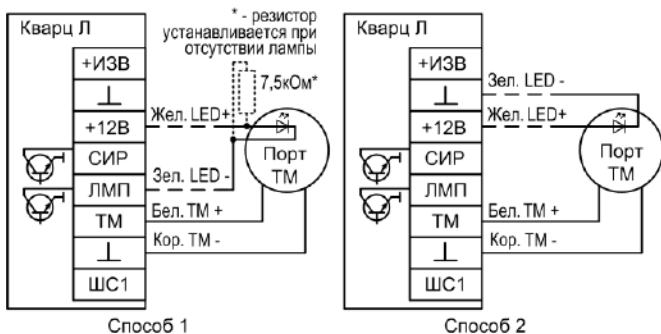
Кварц Л

+ИЗВ
⊥
+12В
СИР
ЛМП
ТМ
⊥
ШС1

* - резистор устанавливается при отсутствии лампы

7,5кОм*

Жел. LED+
Зел. LED -
Бел. ТМ +
Кор. ТМ -

Порт ТМ

Способ 1

Кварц Л

+ИЗВ
⊥
+12В
СИР
ЛМП
ТМ
⊥
ШС1

Зел. LED -
Жел. LED+
Бел. ТМ +
Кор. ТМ -

Порт ТМ

Способ 2